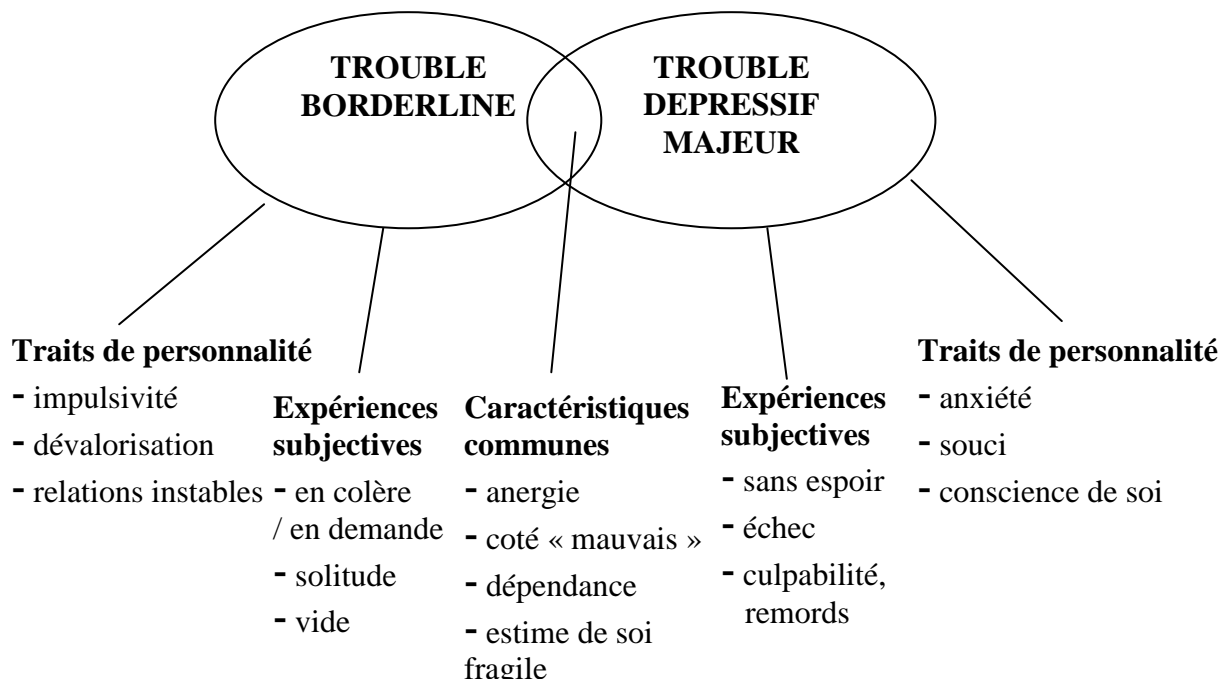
TROUBLE BORDERLINE

TROUBLE DEPRESSIF MAJEUR

Traits de personnalité
- impulsivité
- dévalorisation
- relations instables

Expériences subjectives
- en colère / en demande
- solitude
- vide

Caractéristiques communes
- anergie
- coté « mauvais »
- dépendance
- estime de soi fragile

Expériences subjectives
- sans espoir
- échec
- culpabilité, remords

Traits de personnalité
- anxiété
- souci
- conscience de soi